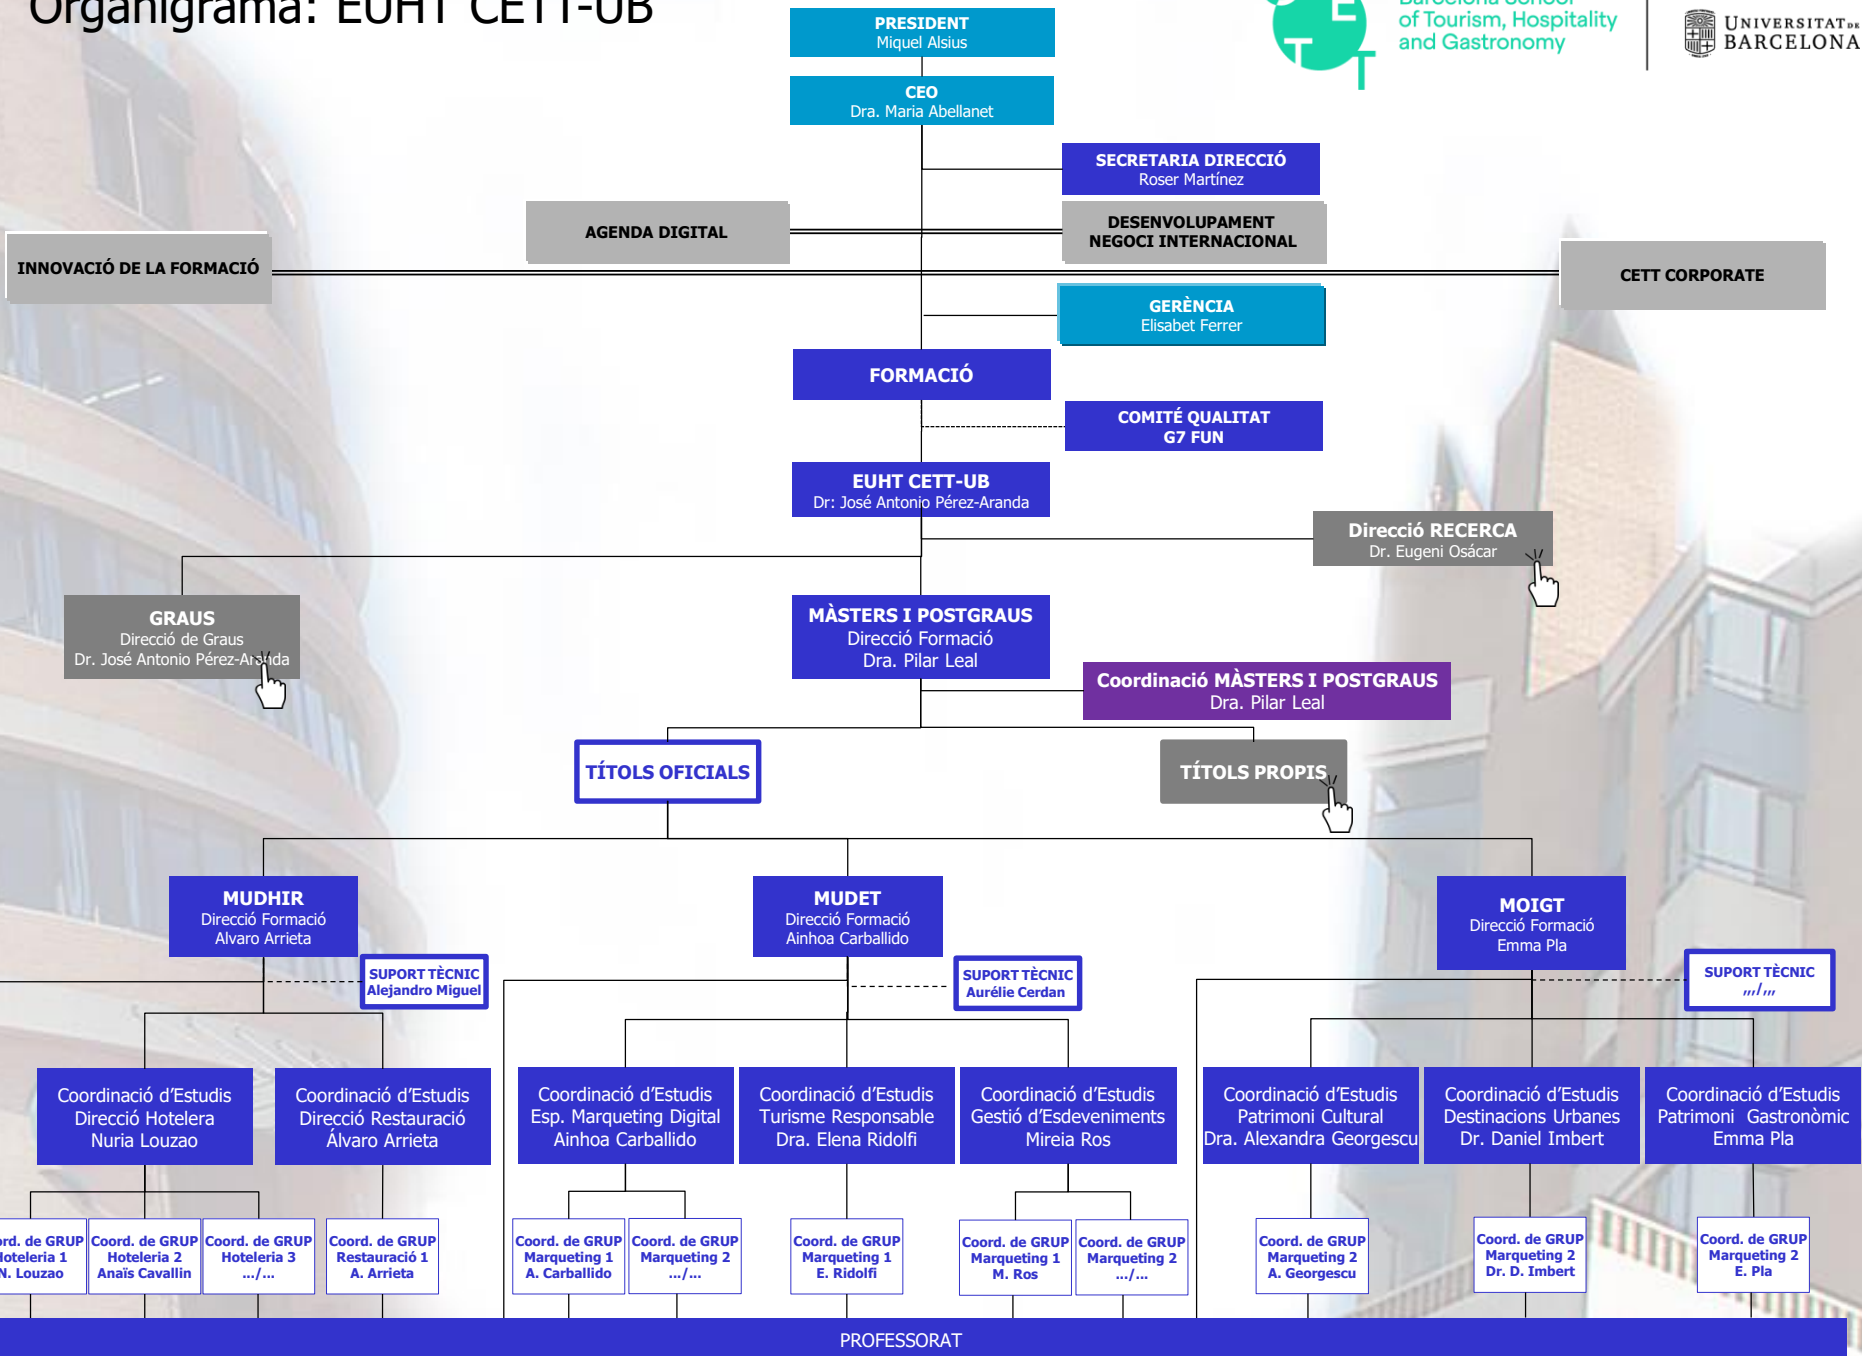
Organigrama: EUHT CETT-UB

Barcelona School of Tourism, Hospitality and Gastronomy

UNIVERSITAT DE BARCELONA

PRESIDENT
Miquel Alsius

CEO
Dra. Maria Abellanet

SECRETARIA DIRECCIÓ
Roser Martínez

AGENDA DIGITAL

DESENVOLUPAMENT NEGOCI INTERNACIONAL

INNOVACIÓ DE LA FORMACIÓ

CETT CORPORATE

GERÈNCIA
Elisabet Ferrer

FORMACIÓ

COMITÉ QUALITAT
G7 FUN

EUHT CETT-UB
Dr: José Antonio Pérez-Aranda

Direcció RECERCA
Dr. Eugeni Osácar

GRAUS
Direcció de Graus
Dr. José Antonio Pérez-Aranda

MÀSTERS I POSTGRAUS
Direcció Formació
Dra. Pilar Leal

Coordinació MÀSTERS I POSTGRAUS
Dra. Pilar Leal

TÍTOLS OFICIALS

TÍTOLS PROPIS

MUDHIR
Direcció Formació
Alvaro Arrieta

SUPORT TÈCNIC
Alejandro Miguel

MUDET
Direcció Formació
Ainhoa Carballido

SUPORT TÈCNIC
Aurélie Cerdan

MOIGT
Direcció Formació
Emma Pla

SUPORT TÈCNIC
.../...

Coordinació d'Estudis
Direcció Hotelera
Nuria Louzao

Coordinació d'Estudis
Direcció Restauració
Álvaro Arrieta

Coordinació d'Estudis
Esp. Marqueting Digital
Ainhoa Carballido

Coordinació d'Estudis
Turisme Responsable
Dra. Elena Ridolfi

Coordinació d'Estudis
Gestió d'Esdeveniments
Mireia Ros

Coordinació d'Estudis
Patrimoni Cultural
Dra. Alexandra Georgescu

Coordinació d'Estudis
Destinacions Urbanes
Dr. Daniel Imbert

Coordinació d'Estudis
Patrimoni Gastronòmic
Emma Pla

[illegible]rd. de GRUP
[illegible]oteleria 1
N. Louzao

Coord. de GRUP
Hoteleria 2
Anaïs Cavallin

Coord. de GRUP
Hoteleria 3
.../...

Coord. de GRUP
Restauració 1
A. Arrieta

Coord. de GRUP
Marqueting 1
A. Carballido

Coord. de GRUP
Marqueting 2
.../...

Coord. de GRUP
Marqueting 1
E. Ridolfi

Coord. de GRUP
Marqueting 1
M. Ros

Coord. de GRUP
Marqueting 2
.../...

Coord. de GRUP
Marqueting 2
A. Georgescu

Coord. de GRUP
Marqueting 2
Dr. D. Imbert

Coord. de GRUP
Marqueting 2
E. Pla

PROFESSORAT